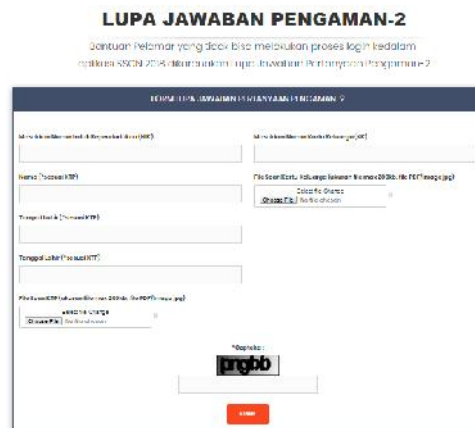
LUPA JAWABAN PENGAMAN-2

Bantuan Pelamar yang tidak bisa melakukan proses login kedalam aplikasi SSCN 2018 dikarenakan lupa Jawaban Pertanyaan Pengaman-2

FORM LUPA JAWABAN PERTANYAAN PENGAMAN-2

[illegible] (NIK)

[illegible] (KK)

Nama (*sesuai KTP)

File Scan Kartu Keluarga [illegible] file PDF/image(jpg)

Pilih File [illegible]

Choose File No file chosen

Tempat Lahir (*sesuai KTP)

Tanggal Lahir (*sesuai KTP)

File Scan KTP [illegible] file PDF/image(jpg)

Pilih File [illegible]

Choose File No file chosen

*Captcha:

gngbb

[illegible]